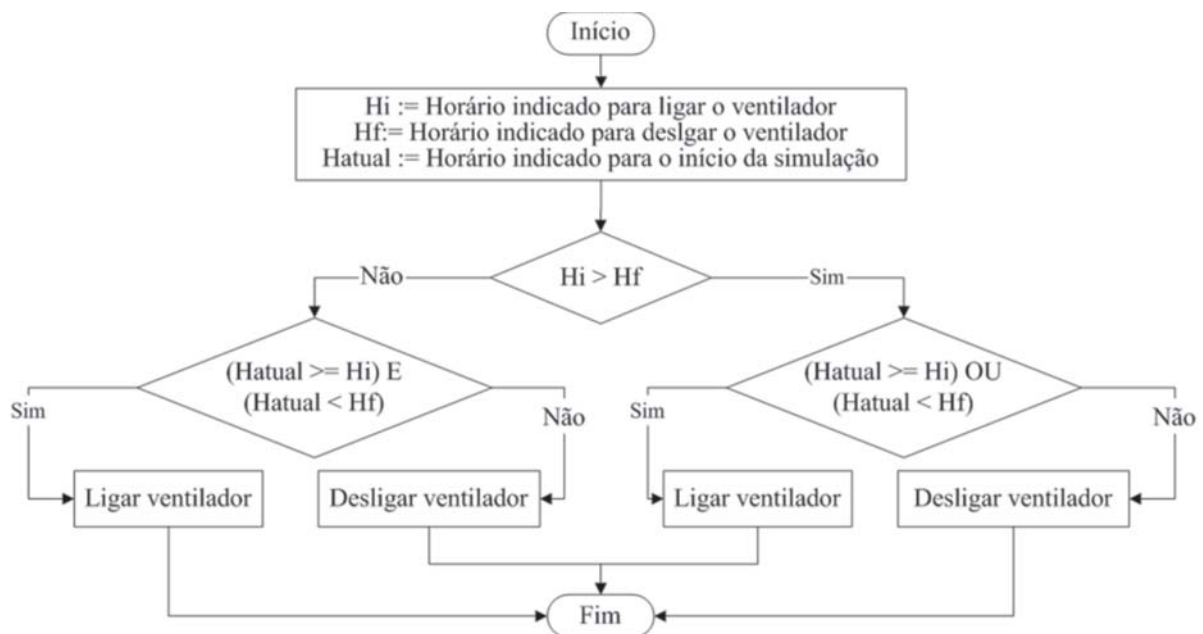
Início

Hi := Horário indicado para ligar o ventilador
Hf:= Horário indicado para deslgar o ventilador
Hatual := Horário indicado para o início da simulação

Hi > Hf

Não

Sim

(Hatual >= Hi) E
(Hatual < Hf)

Sim

Não

(Hatual >= Hi) OU
(Hatual < Hf)

Sim

Não

Ligar ventilador

Desligar ventilador

Ligar ventilador

Desligar ventilador

Fim